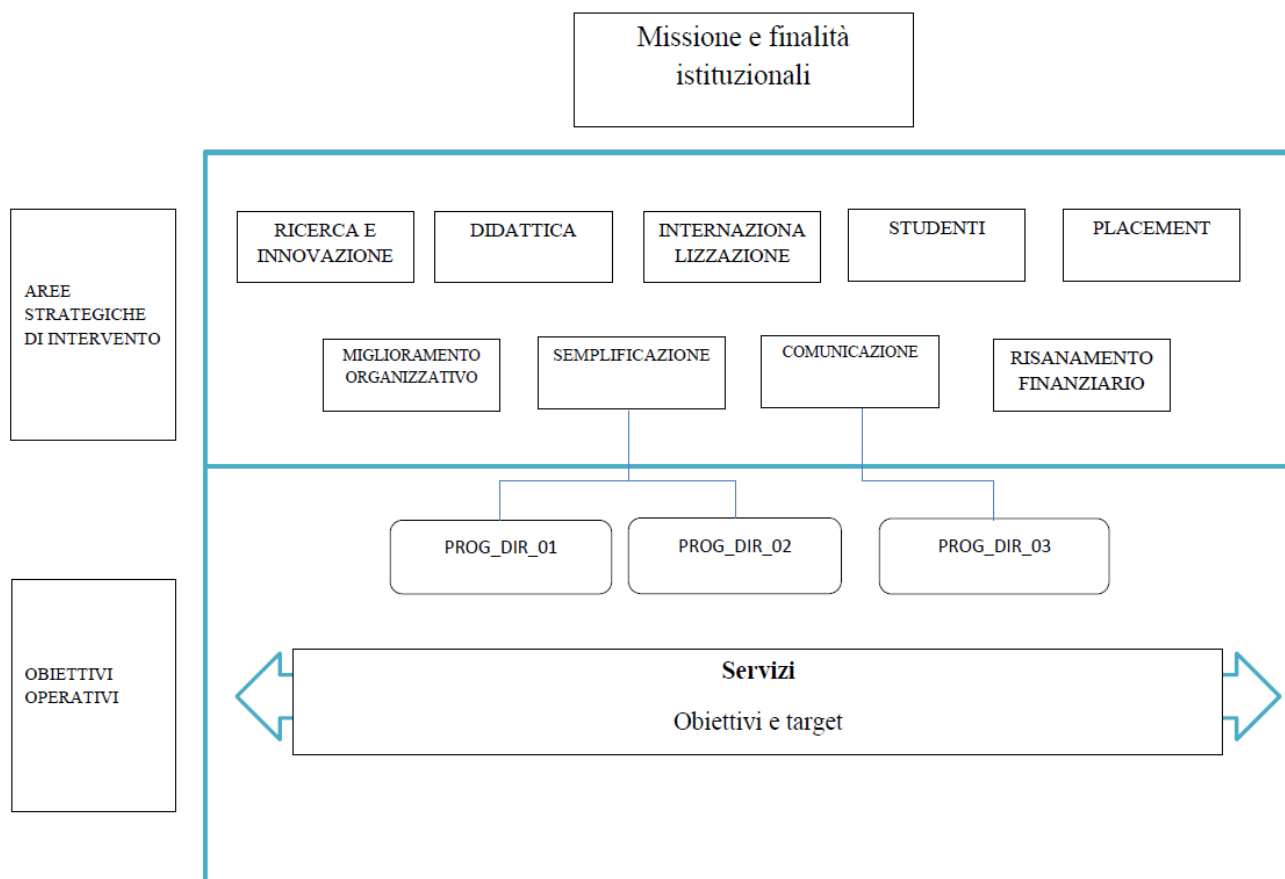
Missione e finalità istituzionali

AREE STRATEGICHE DI INTERVENTO

RICERCA E INNOVAZIONE

DIDATTICA

INTERNAZIONALIZZAZIONE

STUDENTI

PLACEMENT

MIGLIORAMENTO ORGANIZZATIVO

SEMPLIFICAZIONE

COMUNICAZIONE

RISANAMENTO FINANZIARIO

PROG_DIR_01

PROG_DIR_02

PROG_DIR_03

OBIETTIVI OPERATIVI

**Servizi**

Obiettivi e target